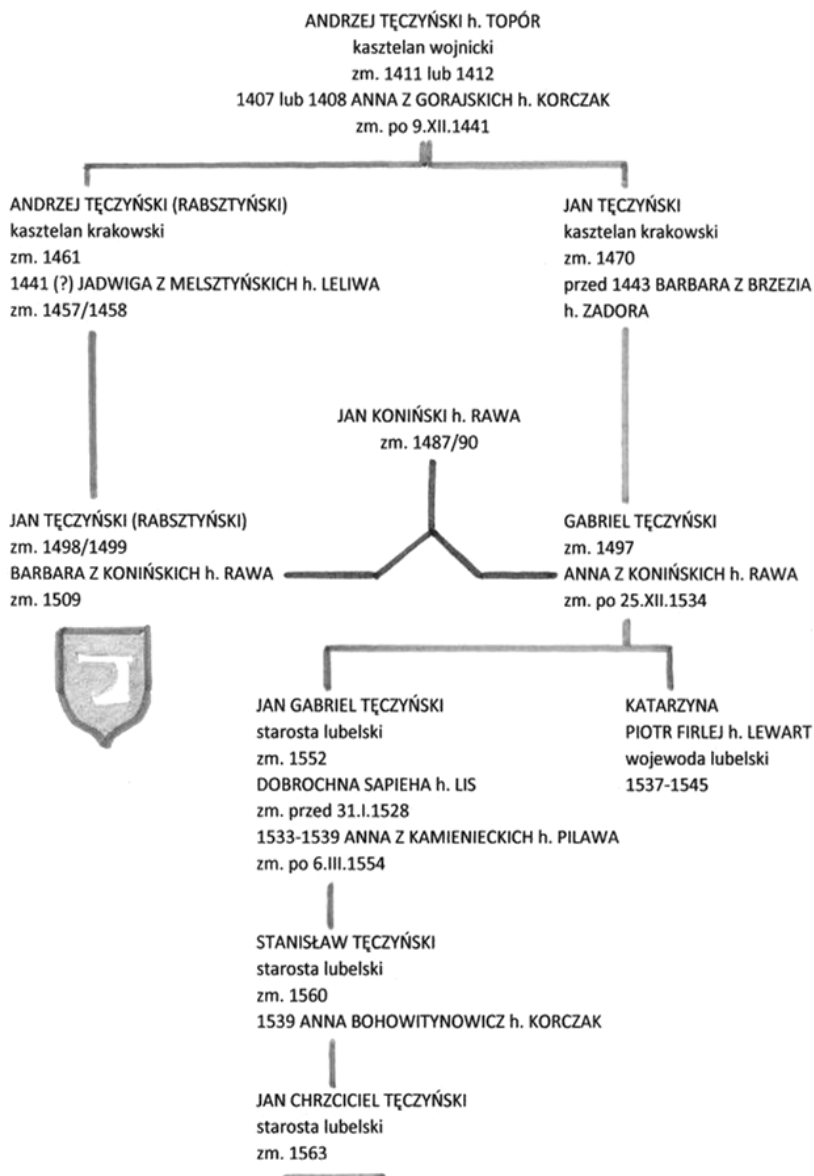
ANDRZEJ TĘCZYŃSKI h. TOPÓR
kasztelan wojnicki
zm. 1411 lub 1412
1407 lub 1408 ANNA Z GORAJSKICH h. KORCZAK
zm. po 9.XII.1441

ANDRZEJ TĘCZYŃSKI (RABSZTYŃSKI)
kasztelan krakowski
zm. 1461
1441 (?) JADWIGA Z MELSZTYŃSKICH h. LELIWA
zm. 1457/1458

JAN TĘCZYŃSKI
kasztelan krakowski
zm. 1470
przed 1443 BARBARA Z BRZEZIA
h. ZADORA

JAN KONIŃSKI h. RAWA
zm. 1487/90

JAN TĘCZYŃSKI (RABSZTYŃSKI)
zm. 1498/1499
BARBARA Z KONIŃSKICH h. RAWA
zm. 1509

GABRIEL TĘCZYŃSKI
zm. 1497
ANNA Z KONIŃSKICH h. RAWA
zm. po 25.XII.1534

JAN GABRIEL TĘCZYŃSKI
starosta lubelski
zm. 1552
DOBROCHNA SAPIEHA h. LIS
zm. przed 31.I.1528
1533-1539 ANNA Z KAMIENIECKICH h. PILAWA
zm. po 6.III.1554

KATARZYNA
PIOTR FIRLEJ h. LEWART
wojewoda lubelski
1537-1545

STANISŁAW TĘCZYŃSKI
starosta lubelski
zm. 1560
1539 ANNA BOHOWITYNOWICZ h. KORCZAK

JAN CHRZCICIEL TĘCZYŃSKI
starosta lubelski
zm. 1563